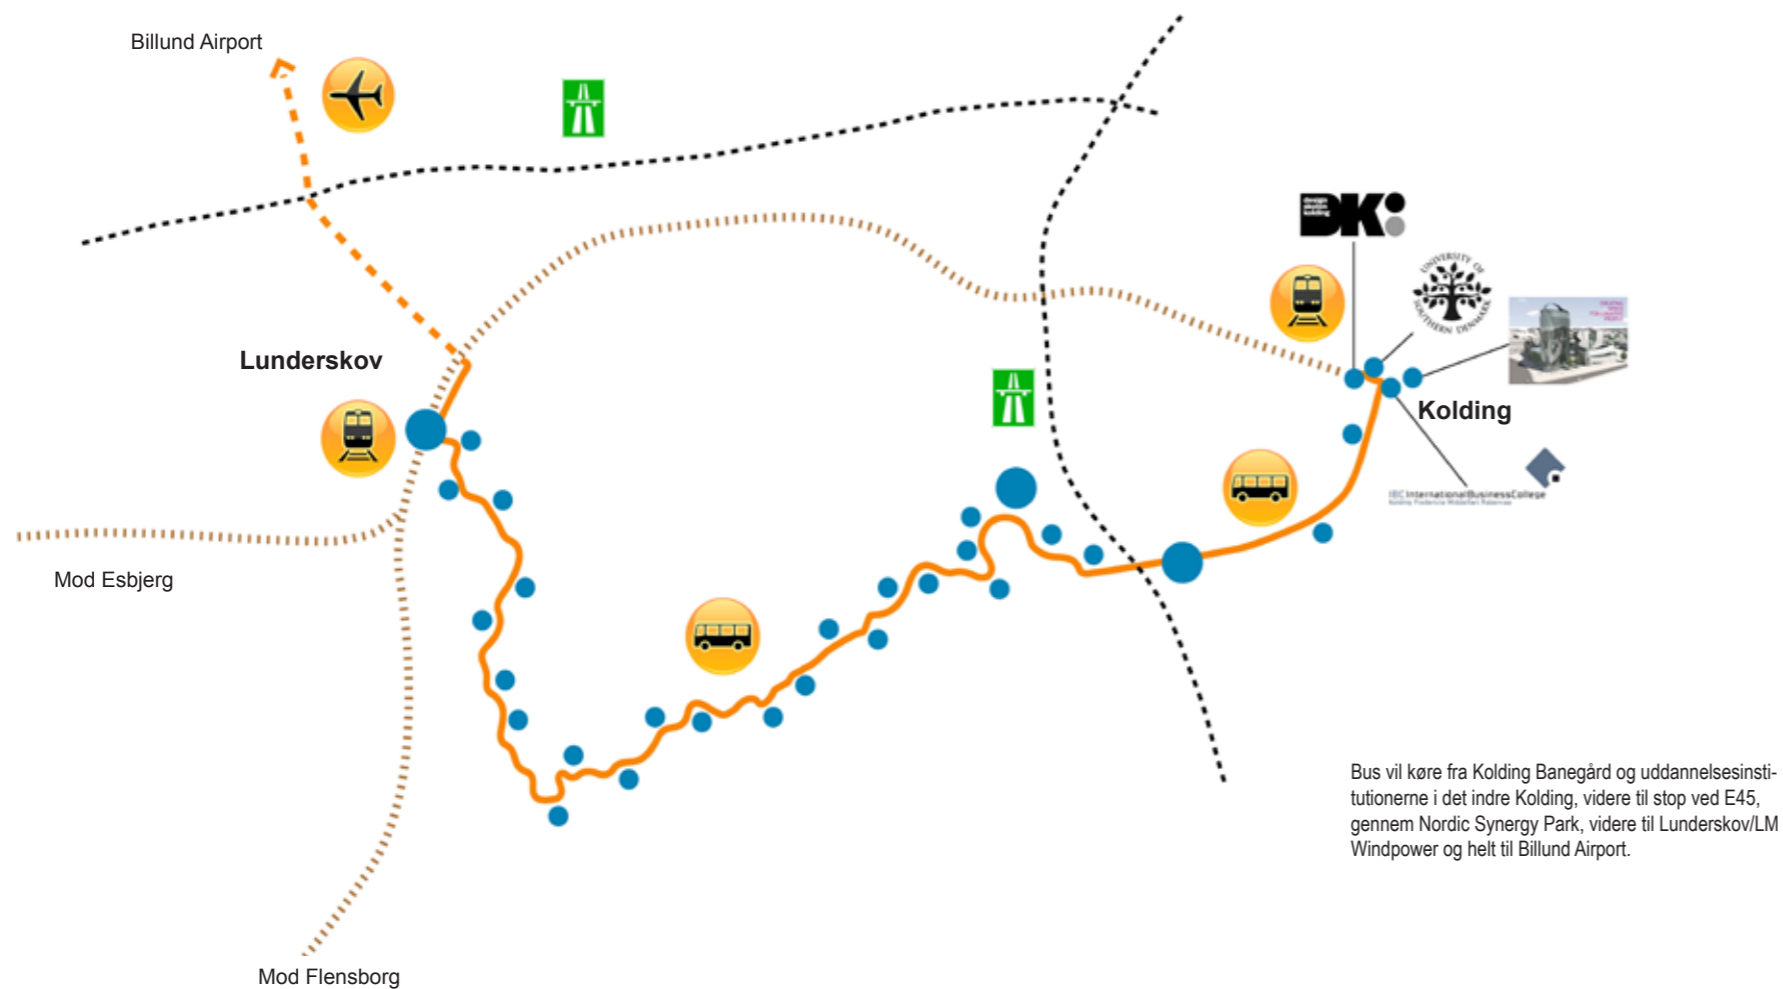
Billund Airport

Lunderskov

Mod Esbjerg

Mod Flensborg

DK

UNIVERSITY OF SOUTHERN DENMARK

Kolding

IBC International Business College

Bus vil køre fra Kolding Banegård og uddannelsesinstitutionerne i det indre Kolding, videre til stop ved E45, gennem Nordic Synergy Park, videre til Lunderskov/LM Windpower og helt til Billund Airport.